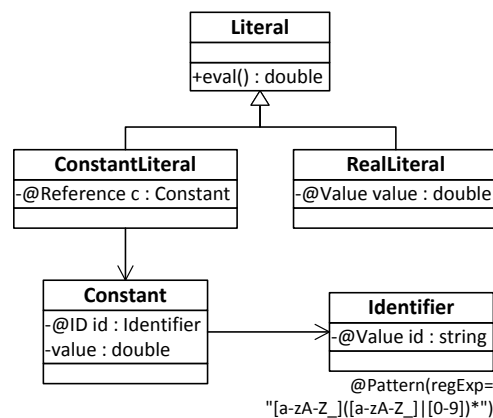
Literal

+eval() : double

ConstantLiteral
-@Reference c : Constant

RealLiteral
-@Value value : double

Constant
-@ID id : Identifier
-value : double

Identifier
-@Value id : string

@Pattern(regExp=
"[a-zA-Z_]([a-zA-Z_]|[0-9])*")